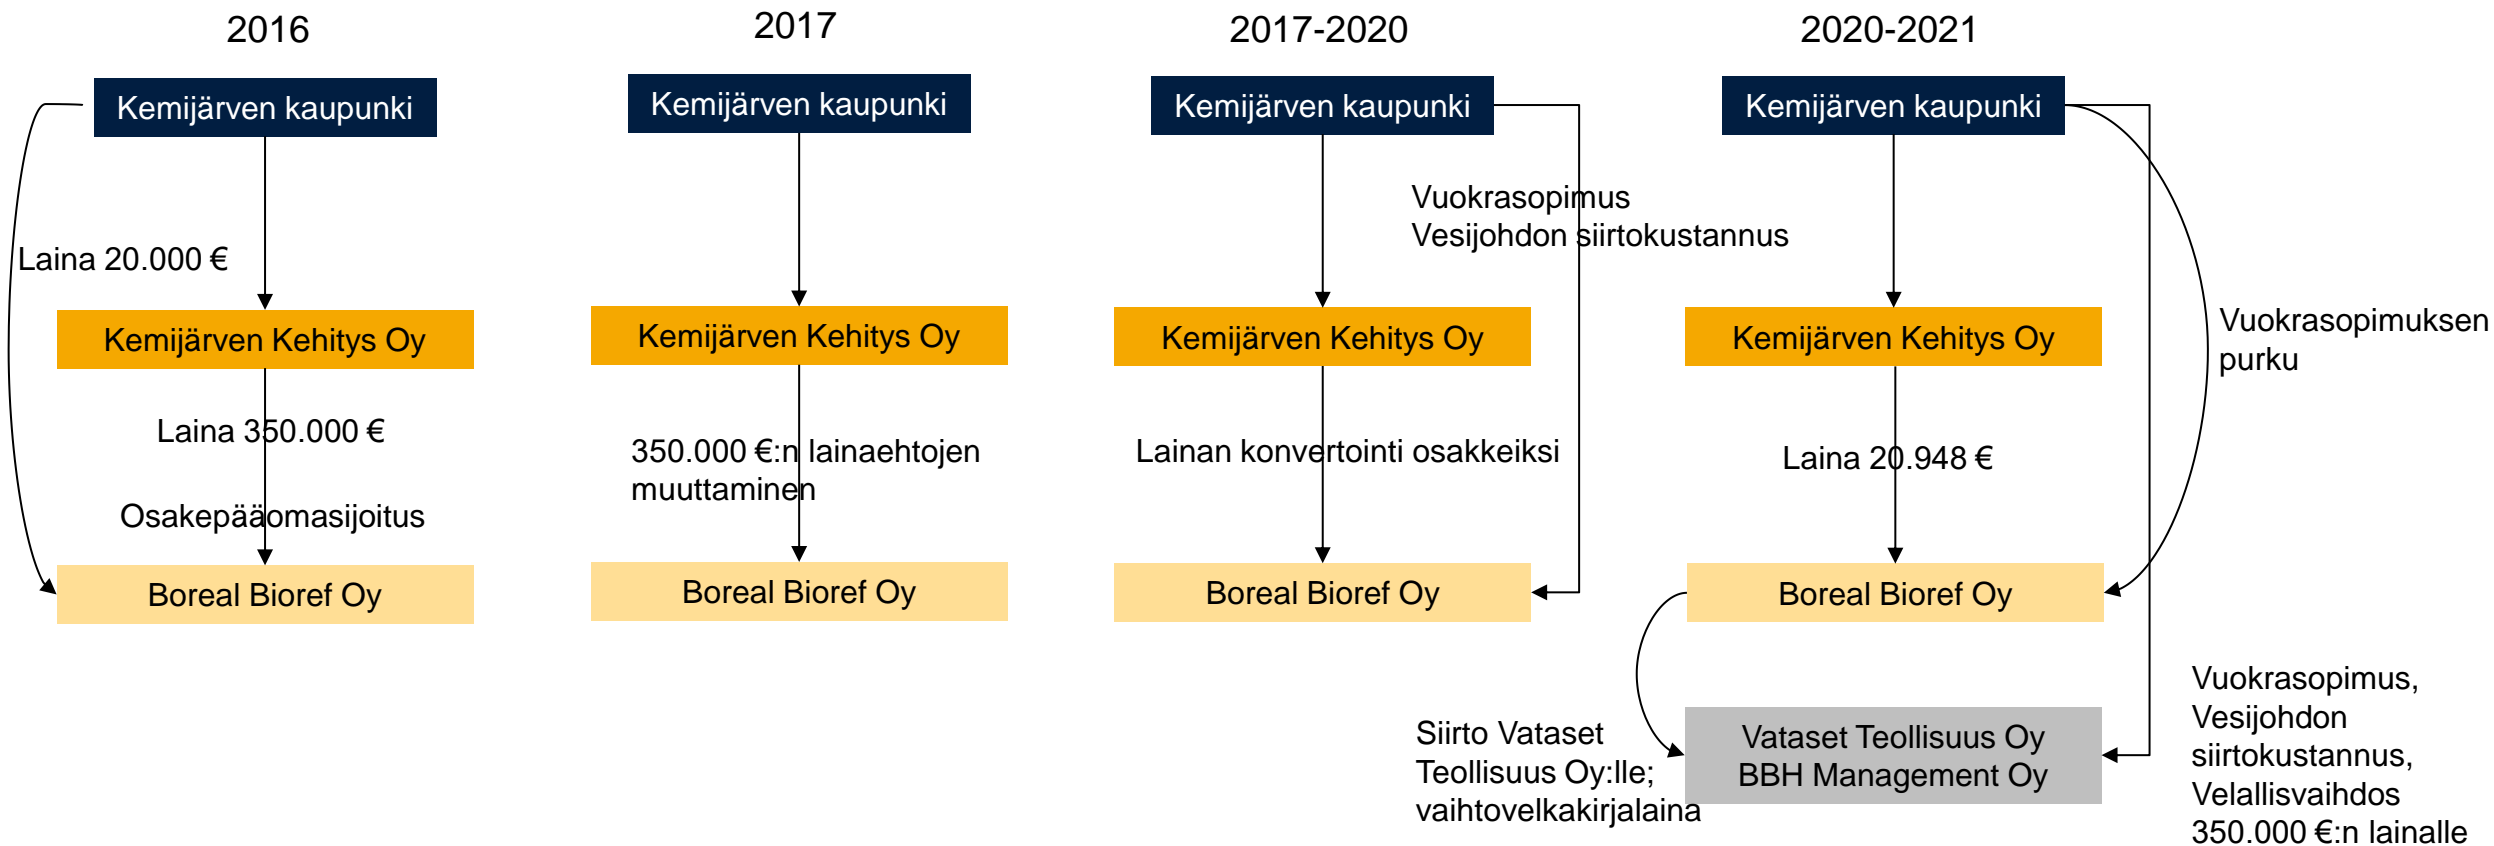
2016

Kemijärven kaupunki

Laina 20.000 €

Kemijärven Kehitys Oy

Laina 350.000 €

Osakepääomasijoitus

Boreal Bioref Oy

2017

Kemijärven kaupunki

Kemijärven Kehitys Oy

350.000 €:n lainaehtojen muuttaminen

Boreal Bioref Oy

2017-2020

Kemijärven kaupunki

Vuokrasopimus
Vesijohdon siirtokustannus

Kemijärven Kehitys Oy

Lainan konvertointi osakkeiksi

Boreal Bioref Oy

2020-2021

Kemijärven kaupunki

Vuokrasopimuksen purku

Kemijärven Kehitys Oy

Laina 20.948 €

Boreal Bioref Oy

Siirto Vataset Teollisuus Oy:lle; vaihtovelkakirjalaina

Vataset Teollisuus Oy
BBH Management Oy

Vuokrasopimus, Vesijohdon siirtokustannus, Velallisvaihdos 350.000 €:n lainalle